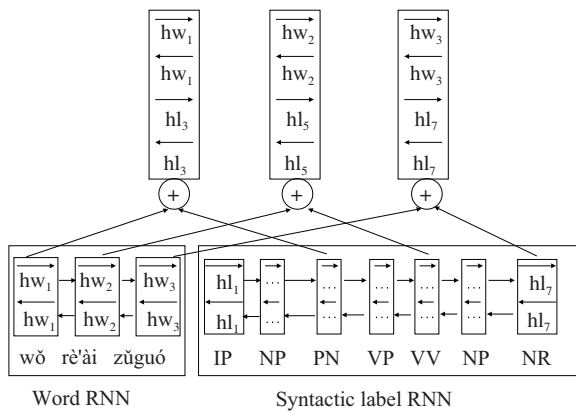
$\overrightarrow{hw_1}$
$\overleftarrow{hw_1}$
$\overrightarrow{hl_3}$
$\overleftarrow{hl_3}$

$\overrightarrow{hw_2}$
$\overleftarrow{hw_2}$
$\overrightarrow{hl_5}$
$\overleftarrow{hl_5}$

$\overrightarrow{hw_3}$
$\overleftarrow{hw_3}$
$\overrightarrow{hl_7}$
$\overleftarrow{hl_7}$

+ + +

$hw_1$ $hw_1$ $hw_2$ $hw_2$ $hw_3$ $hw_3$

$hl_1$ $hl_1$ ... ... ... ... ... ... ... ... ... ... $hl_7$ $hl_7$

wǒ rè'ài zǔguó

IP NP PN VP VV NP NR

Word RNN

Syntactic label RNN